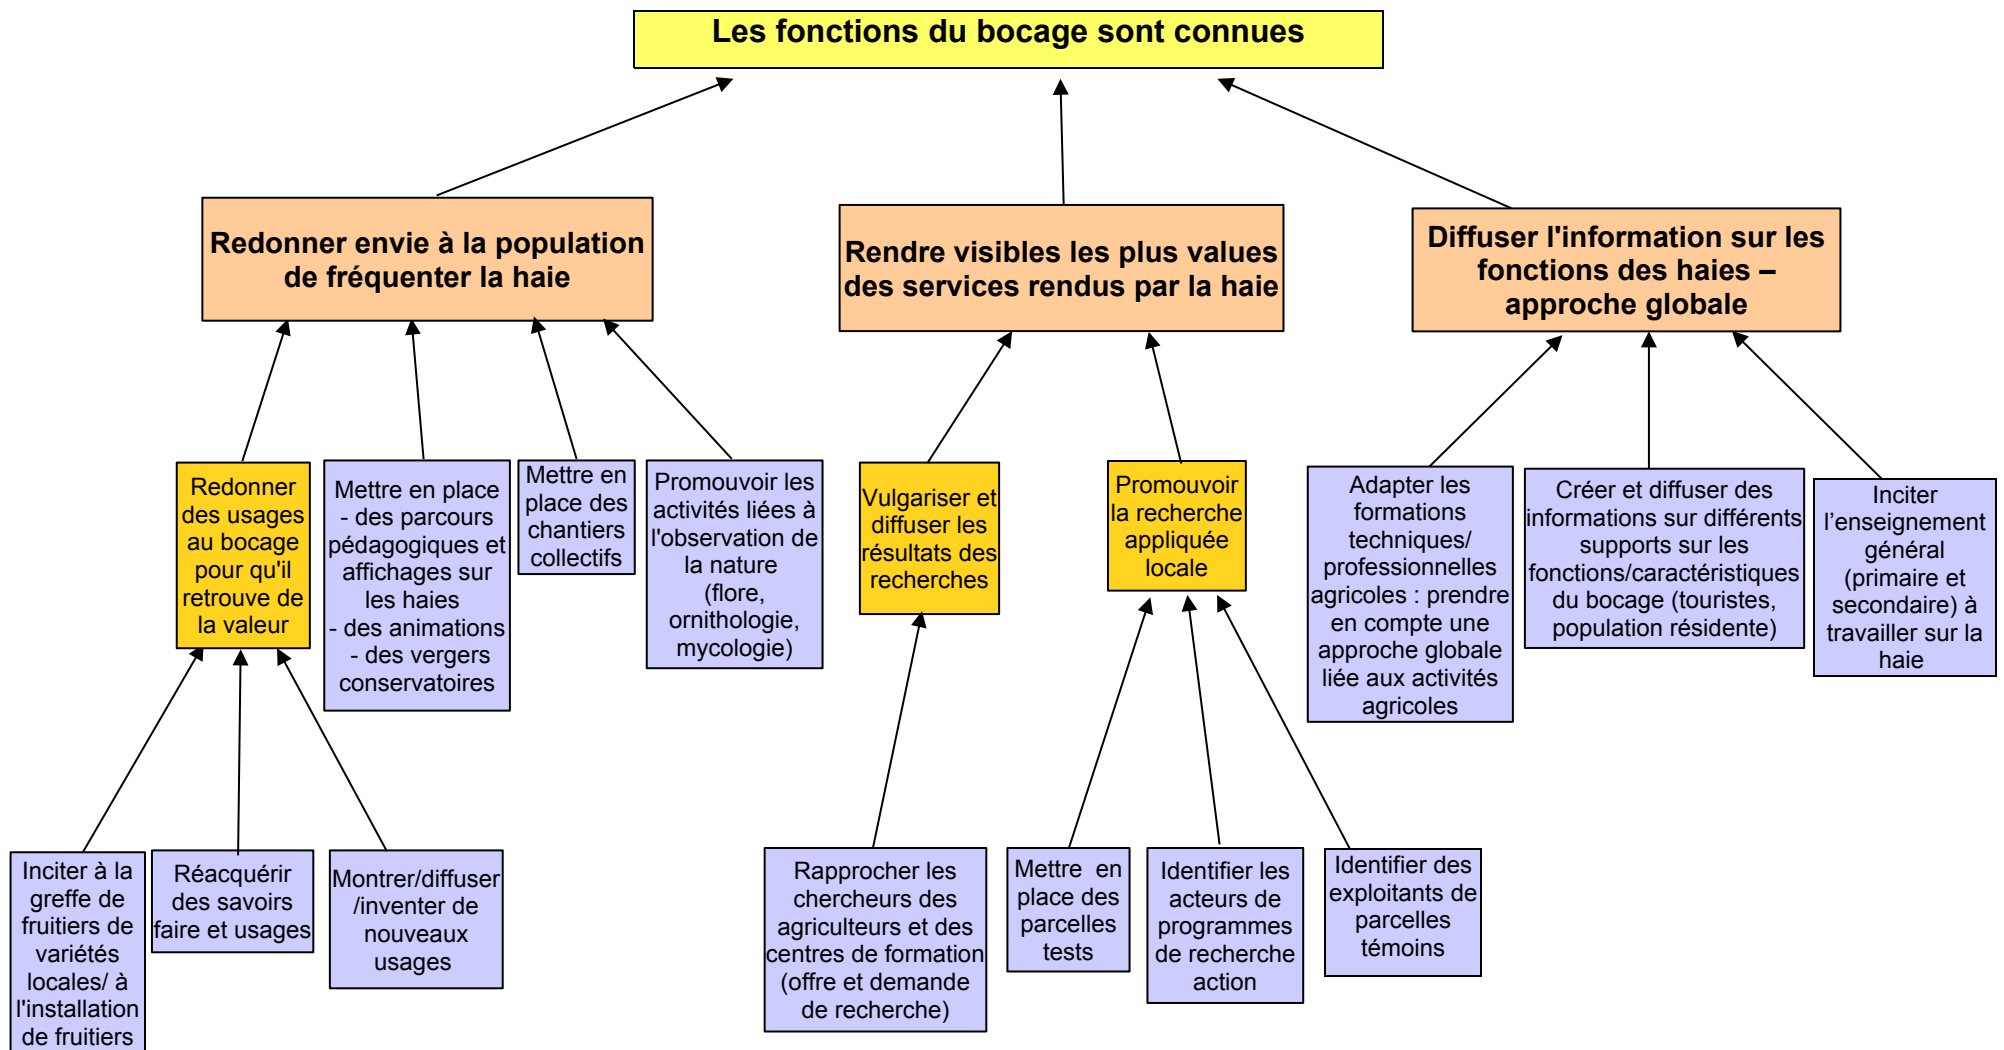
Les fonctions du bocage sont connues

Redonner envie à la population de fréquenter la haie

Rendre visibles les plus values des services rendus par la haie

Diffuser l'information sur les fonctions des haies – approche globale

Redonner des usages au bocage pour qu'il retrouve de la valeur

Mettre en place
- des parcours pédagogiques et affichages sur les haies
- des animations
- des vergers conservatoires

Mettre en place des chantiers collectifs

Promouvoir les activités liées à l'observation de la nature (flore, ornithologie, mycologie)

Vulgariser et diffuser les résultats des recherches

Promouvoir la recherche appliquée locale

Adapter les formations techniques/ professionnelles agricoles : prendre en compte une approche globale liée aux activités agricoles

Créer et diffuser des informations sur différents supports sur les fonctions/caractéristiques du bocage (touristes, population résidente)

Inciter l'enseignement général (primaire et secondaire) à travailler sur la haie

Inciter à la greffe de fruitiers de variétés locales/ à l'installation de fruitiers

Réacquérir des savoirs faire et usages

Montrer/diffuser /inventer de nouveaux usages

Rapprocher les chercheurs des agriculteurs et des centres de formation (offre et demande de recherche)

Mettre en place des parcelles tests

Identifier les acteurs de programmes de recherche action

Identifier des exploitants de parcelles témoins